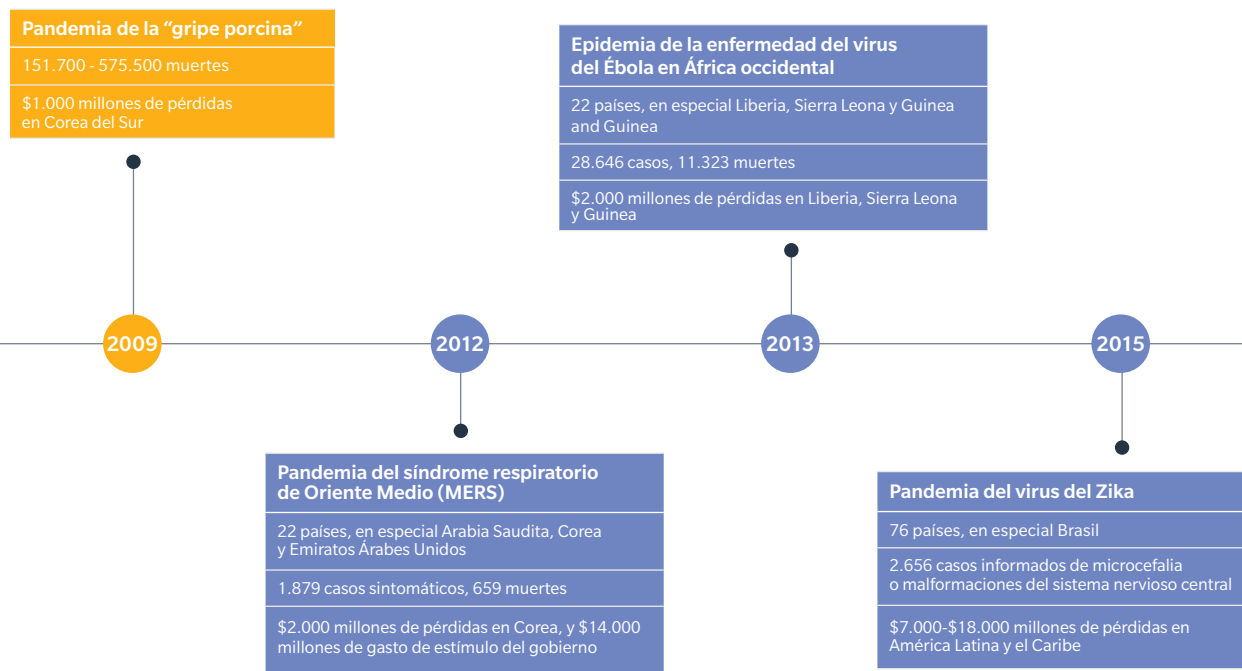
Pandemia de la "gripe porcina"

151.700 - 575.500 muertes

$1.000 millones de pérdidas en Corea del Sur

Epidemia de la enfermedad del virus del Ébola en África occidental

22 países, en especial Liberia, Sierra Leona y Guinea and Guinea

28.646 casos, 11.323 muertes

$2.000 millones de pérdidas en Liberia, Sierra Leona y Guinea

2009

2012

2013

2015

Pandemia del síndrome respiratorio de Oriente Medio (MERS)

22 países, en especial Arabia Saudita, Corea y Emiratos Árabes Unidos

1.879 casos sintomáticos, 659 muertes

$2.000 millones de pérdidas en Corea, y $14.000 millones de gasto de estímulo del gobierno

Pandemia del virus del Zika

76 países, en especial Brasil

2.656 casos informados de microcefalia o malformaciones del sistema nervioso central

$7.000-$18.000 millones de pérdidas en América Latina y el Caribe